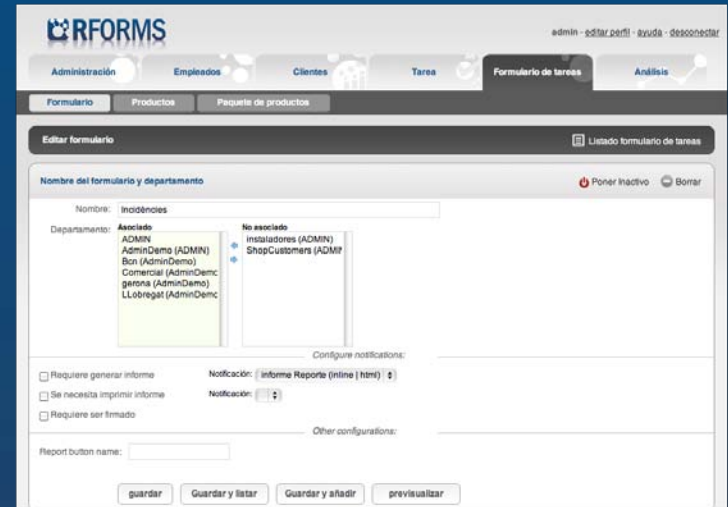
CRFORMS

admin - editar perfil - ayuda - desconectar

Administración | Empleados | Clientes | Tarea | Formulario de tareas | Análisis

Formulario | Productos | Paquete de productos

Editar formulario

Listado formulario de tareas

Nombre del formulario y departamento

Poner Inactivo | Borrar

Nombre: Incidències

Departamento: Asociado
ADMIN
AdminDemo (ADMIN)
Bcn (AdminDemo)
Comercial (AdminDemc
gerona (AdminDemo)
LLobregat (AdminDemc

No asociado
instaladores (ADMIN)
ShopCustomers (ADMIN

Configure notifications:

Requiere generar informe
Notificación: informe Reporte (inline | html)

Se necesita imprimir informe
Notificación:

Requiere ser firmado

Other configurations:

Report button name:

guardar | Guardar y listar | Guardar y añadir | previsualizar